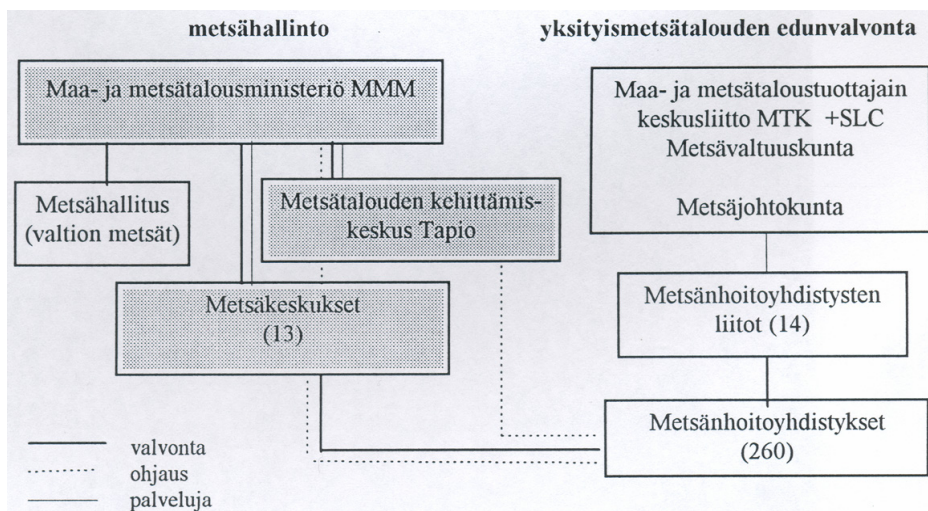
metsähallinto

yksityismetsätalouden edunvalvonta

Maa- ja metsätalousministeriö MMM

Metsähallitus (valtion metsät)

Metsätalouden kehittämiskeskus Tapio

Metsäkeskukset (13)

Maa- ja metsätaloustuottajain keskusliitto MTK +SLC Metsävaltuuskunta

Metsäjohtokunta

Metsänhoitoyhdistysten liitot (14)

Metsänhoitoyhdistykset (260)

valvonta
ohjaus
palveluja